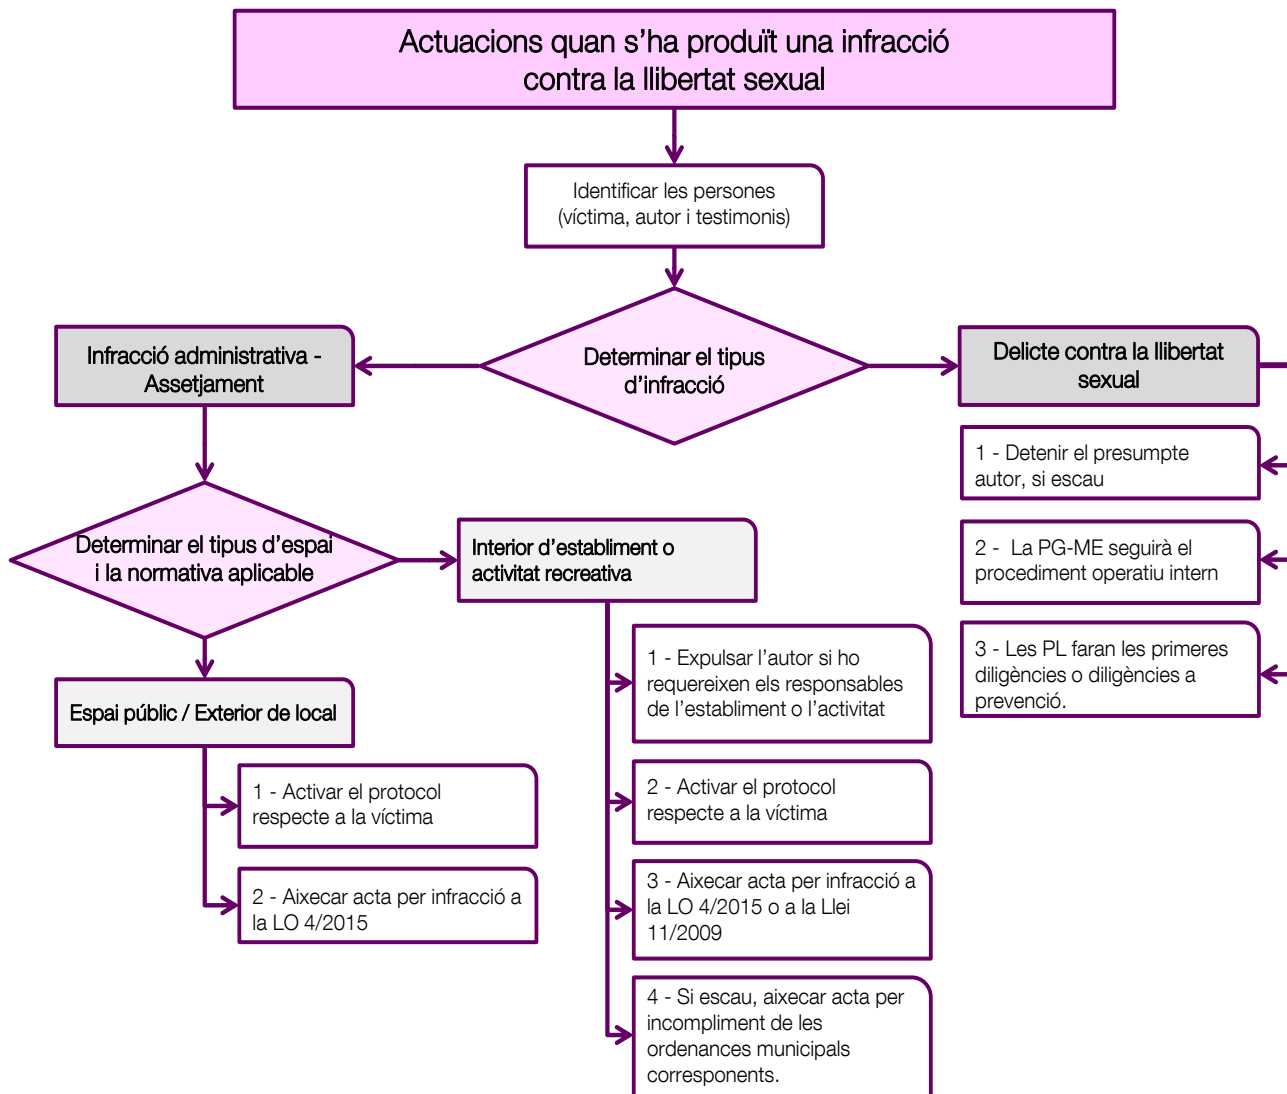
Actuacions quan s'ha produït una infracció contra la llibertat sexual

Identificar les persones (víctima, autor i testimonis)

Infracció administrativa - Assetjament

Determinar el tipus d'infracció

Delicte contra la llibertat sexual

1 - Detenir el presumpte autor, si escau

2 - La PG-ME seguirà el procediment operatiu intern

3 - Les PL faran les primeres diligències o diligències a prevenció.

Determinar el tipus d'espai i la normativa aplicable

Interior d'establiment o activitat recreativa

Espai públic / Exterior de local

1 - Activar el protocol respecte a la víctima

2 - Aixecar acta per infracció a la LO 4/2015

1 - Expulsar l'autor si ho requereixen els responsables de l'establiment o l'activitat

2 - Activar el protocol respecte a la víctima

3 - Aixecar acta per infracció a la LO 4/2015 o a la Llei 11/2009

4 - Si escau, aixecar acta per incompliment de les ordenances municipals corresponents.